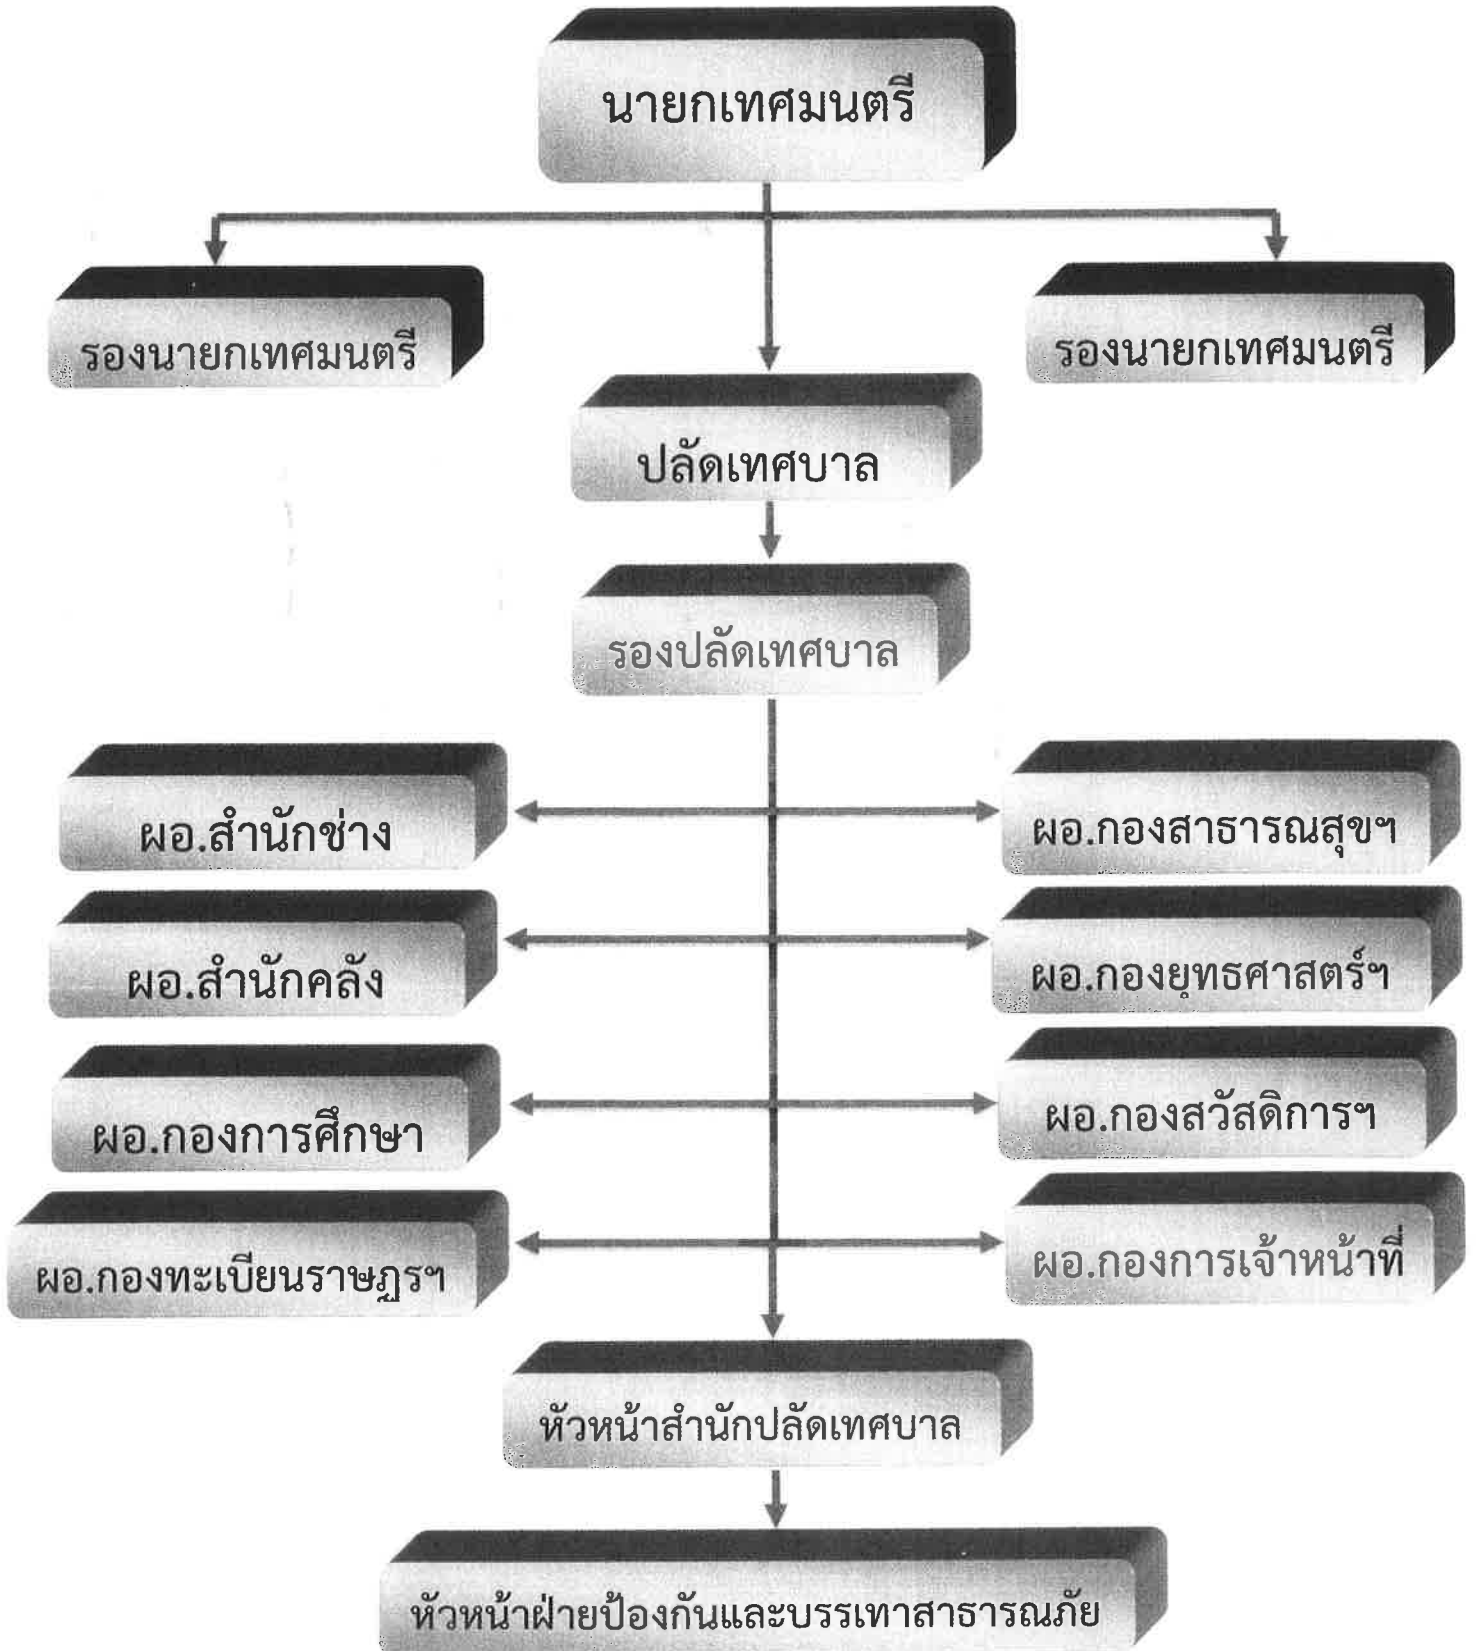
นายกเทศมนตรี

รองนายกเทศมนตรี

รองนายกเทศมนตรี

ปลัดเทศบาล

รองปลัดเทศบาล

ผอ.สำนักช่าง

ผอ.กองสาธารณสุขฯ

ผอ.สำนักคลัง

ผอ.กองยุทธศาสตร์ฯ

ผอ.กองการศึกษา

ผอ.กองสวัสดิการฯ

ผอ.กองทะเบียนราษฎรฯ

ผอ.กองการเจ้าหน้าที่

หัวหน้าสำนักปลัดเทศบาล

หัวหน้าฝ่ายป้องกันและบรรเทาสาธารณภัย